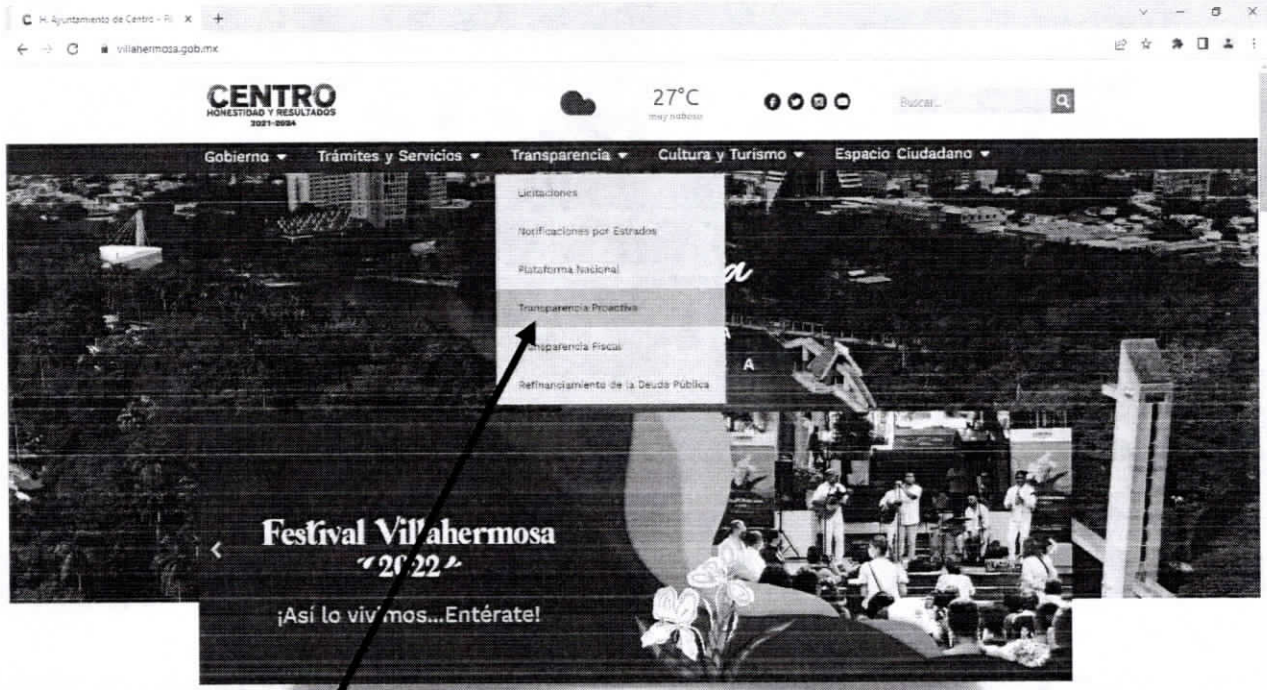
H. Ayuntamiento de Centro - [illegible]
villahermosa.gob.mx

CENTRO
HONESTIDAD Y RESULTADOS
2021-2024

27°C
muy nuboso

Buscar...

Gobierno ▾ Trámites y Servicios ▾ Transparencia ▾ Cultura y Turismo ▾ Espacio Ciudadano ▾

Licitaciones
Notificaciones por Estrados
Plataforma Nacional
Transparencia Proactiva
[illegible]nsparencia Fiscal
Refinanciamiento de la Deuda Pública

Festival Villahermosa
2022

¡Así lo vivimos...Entérate!